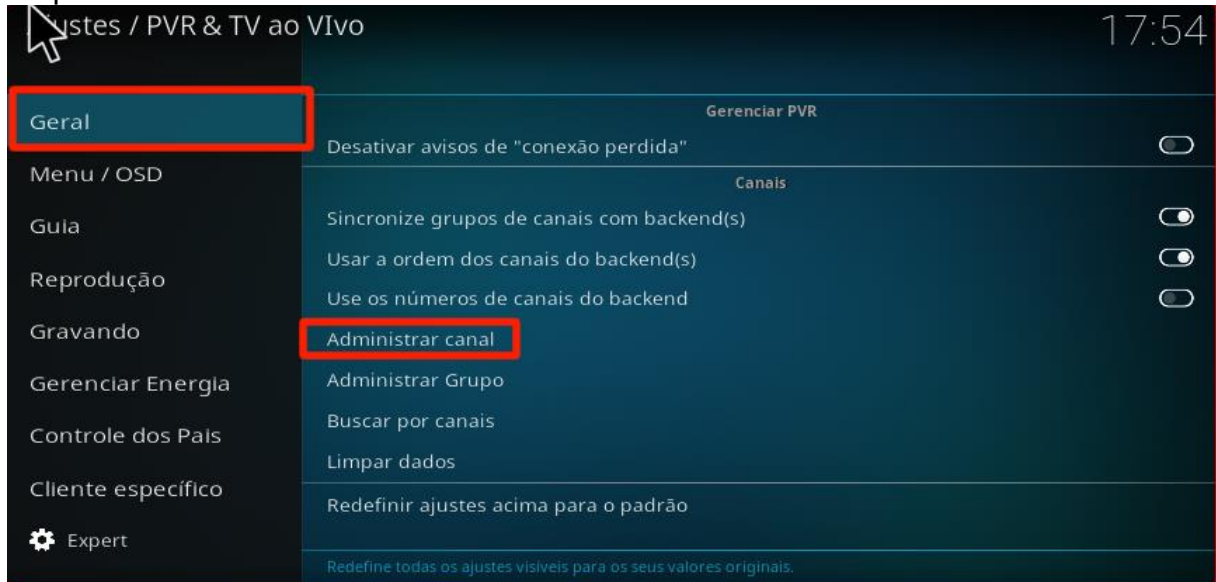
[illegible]stes / PVR & TV ao VIvo

17:54

Geral

Menu / OSD

Guia

Reprodução

Gravando

Gerenciar Energia

Controle dos Pais

Cliente específico

Expert

Gerenciar PVR

Desativar avisos de "conexão perdida"

Canais

Sincronize grupos de canais com backend(s)

Usar a ordem dos canais do backend(s)

Use os números de canais do backend

Administrar canal

Administrar Grupo

Buscar por canais

Limpar dados

Redefinir ajustes acima para o padrão

Redefine todas os ajustes visíveis para os seus valores originais.